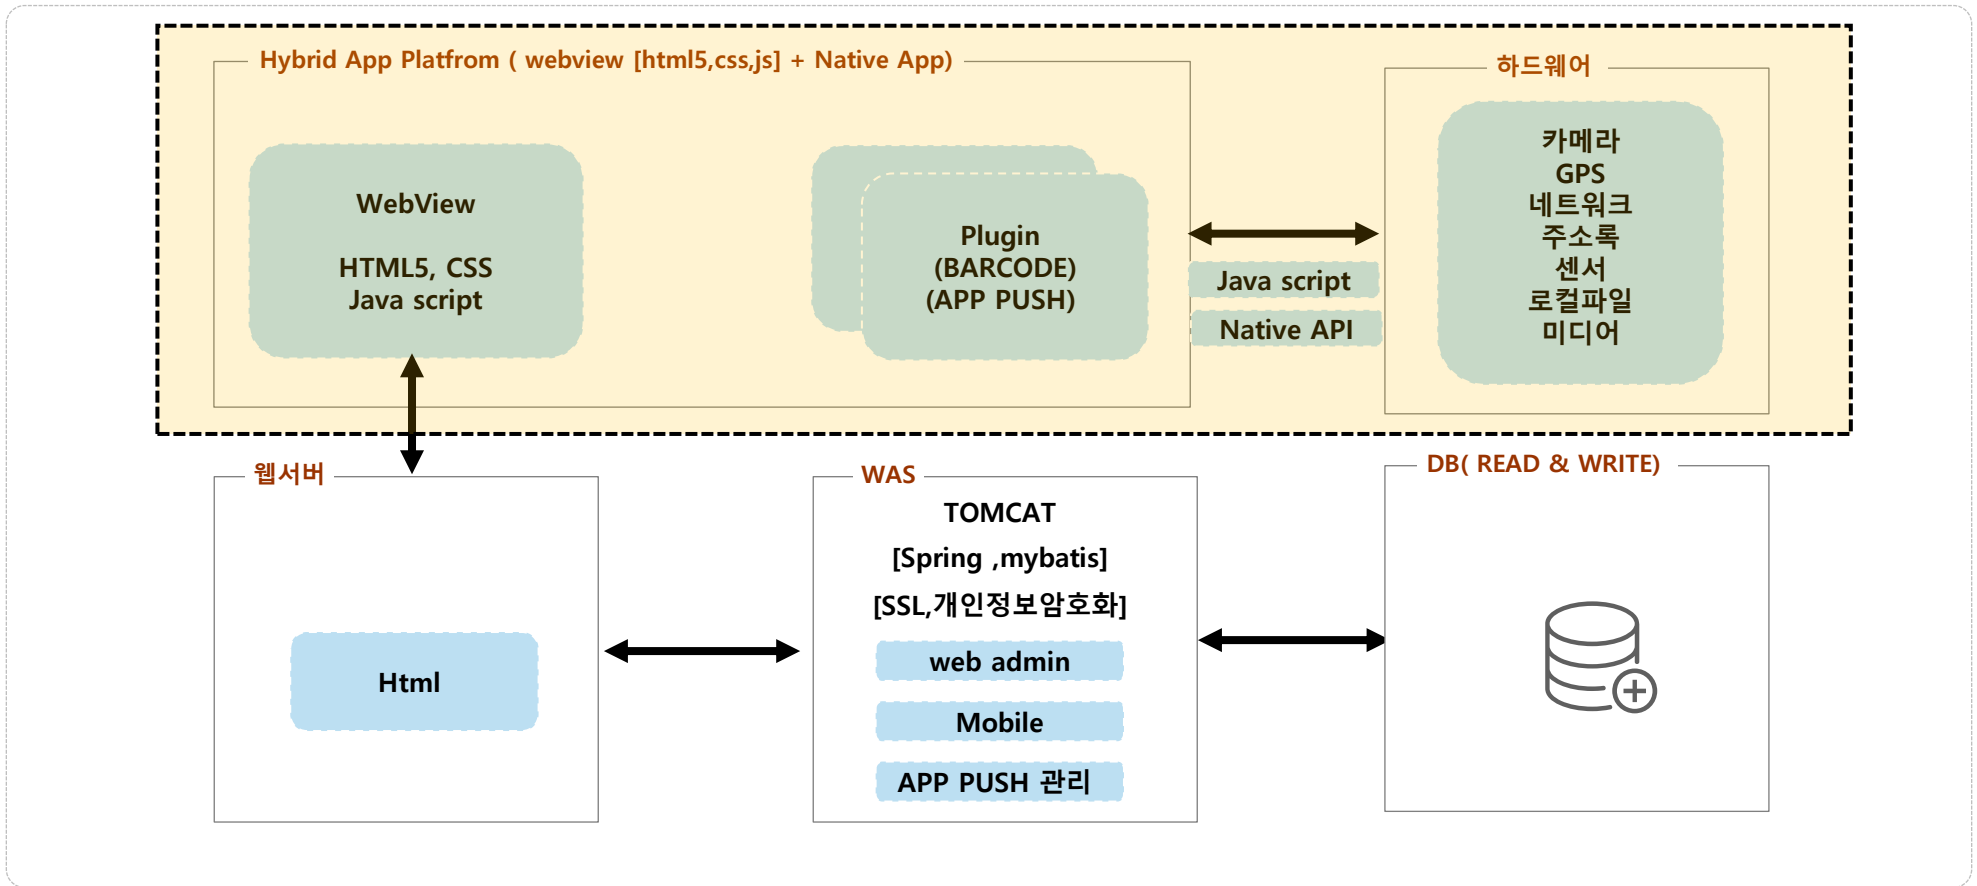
Hybrid App Platfrom ( webview [html5,css,js] + Native App)

WebView

HTML5, CSS
Java script

Plugin
(BARCODE)
(APP PUSH)

Java script

Native API

하드웨어

카메라
GPS
네트워크
주소록
센서
로컬파일
미디어

웹서버

Html

WAS

TOMCAT
[Spring ,mybatis]
[SSL,개인정보암호화]

web admin

Mobile

APP PUSH 관리

DB( READ & WRITE)